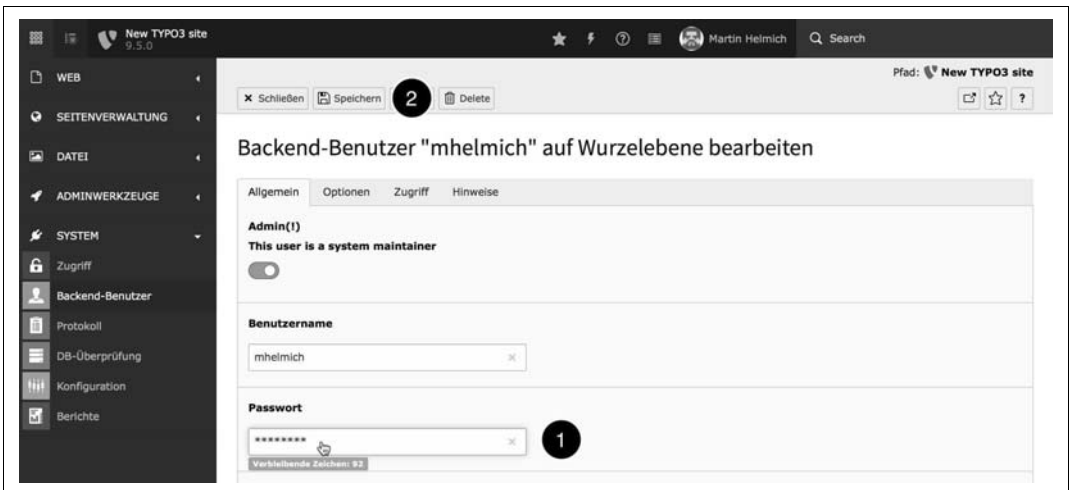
New TYPO3 site
9.5.0

Martin Helmich

Search

WEB

SEITENVERWALTUNG

DATEI

ADMINWERKZEUGE

SYSTEM

Zugriff

Backend-Benutzer

Protokoll

DB-Überprüfung

Konfiguration

Berichte

Pfad: New TYPO3 site

× Schließen Speichern 2 Delete

Backend-Benutzer "mhelmich" auf Wurzelebene bearbeiten

Allgemein Optionen Zugriff Hinweise

Admin(!)
This user is a system maintainer

Benutzername

mhelmich

Passwort

********

1

Verbleibende Zeichen: 92